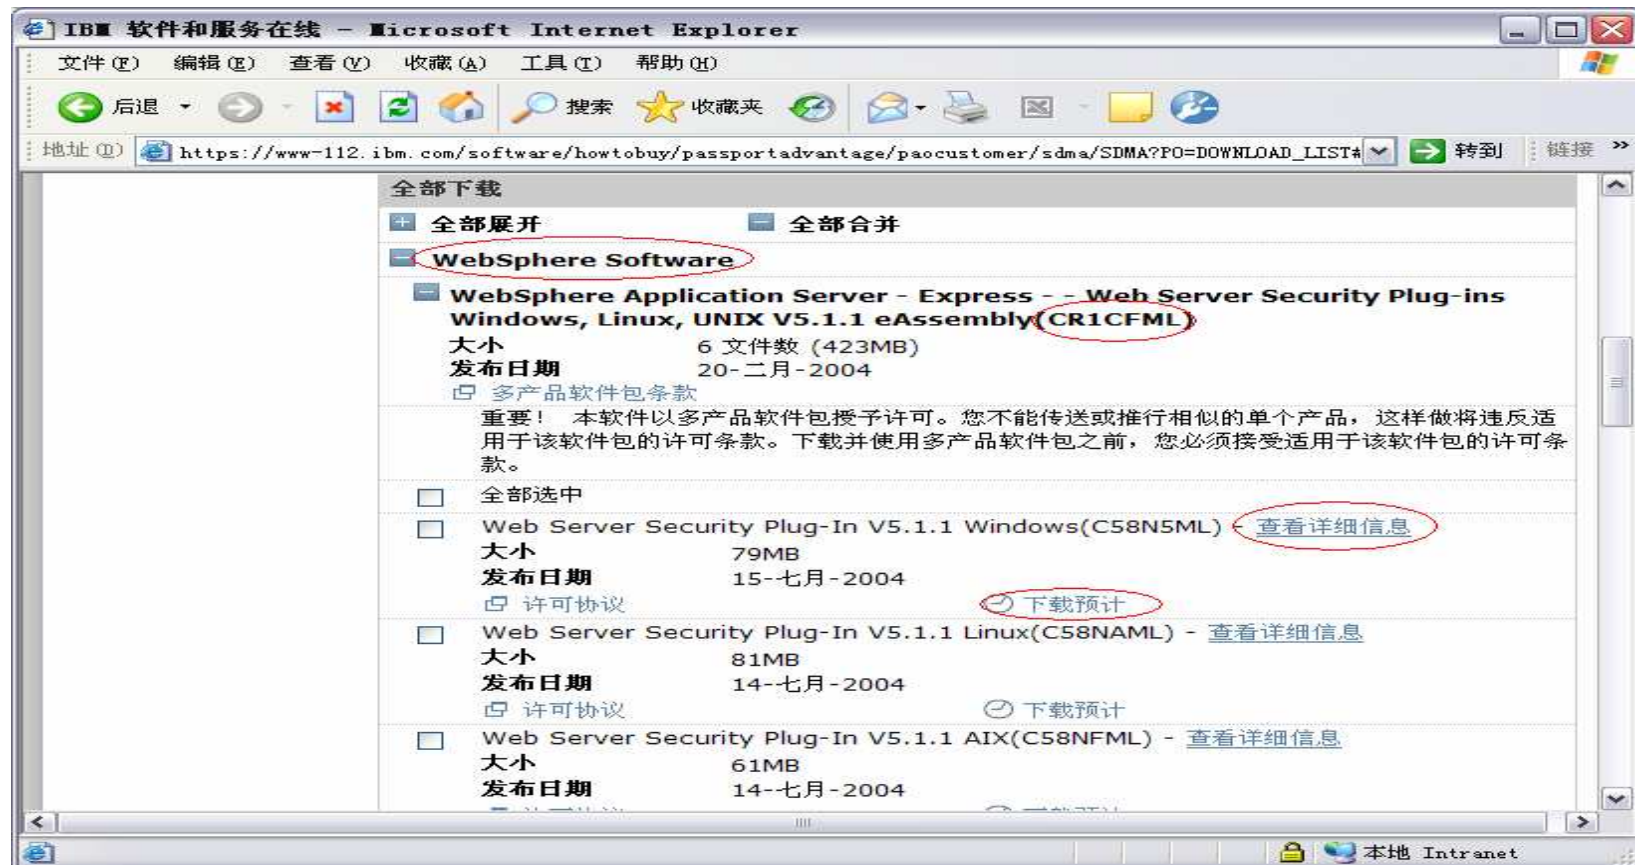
IBM 软件和服务在线 - Microsoft Internet Explorer

文件 (F) 编辑 (E) 查看 (V) 收藏 (A) 工具 (T) 帮助 (H)

后退 搜索 收藏夹

地址 (D) https://www-112.ibm.com/software/howtobuy/passportadvantage/paocustomer/sdma/SDMA?PO=DOWNLOAD_LIST# 转到 链接

全部下载

全部展开 全部合并

WebSphere Software

WebSphere Application Server - Express - - Web Server Security Plug-ins Windows, Linux, UNIX V5.1.1 eAssembly(CR1CFML)

大小 6 文件数 (423MB)
发布日期 20-二月-2004
多产品软件包条款

重要！ 本软件以多产品软件包授予许可。您不能传送或推行相似的单个产品，这样做将违反适用于该软件包的许可条款。下载并使用多产品软件包之前，您必须接受适用于该软件包的许可条款。

全部选中

Web Server Security Plug-In V5.1.1 Windows(C58N5ML) - 查看详细信息
大小 79MB
发布日期 15-七月-2004
许可协议 下载预计

Web Server Security Plug-In V5.1.1 Linux(C58NAML) - 查看详细信息
大小 81MB
发布日期 14-七月-2004
许可协议 下载预计

Web Server Security Plug-In V5.1.1 AIX(C58NFML) - 查看详细信息
大小 61MB
发布日期 14-七月-2004
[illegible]

本地 Intranet